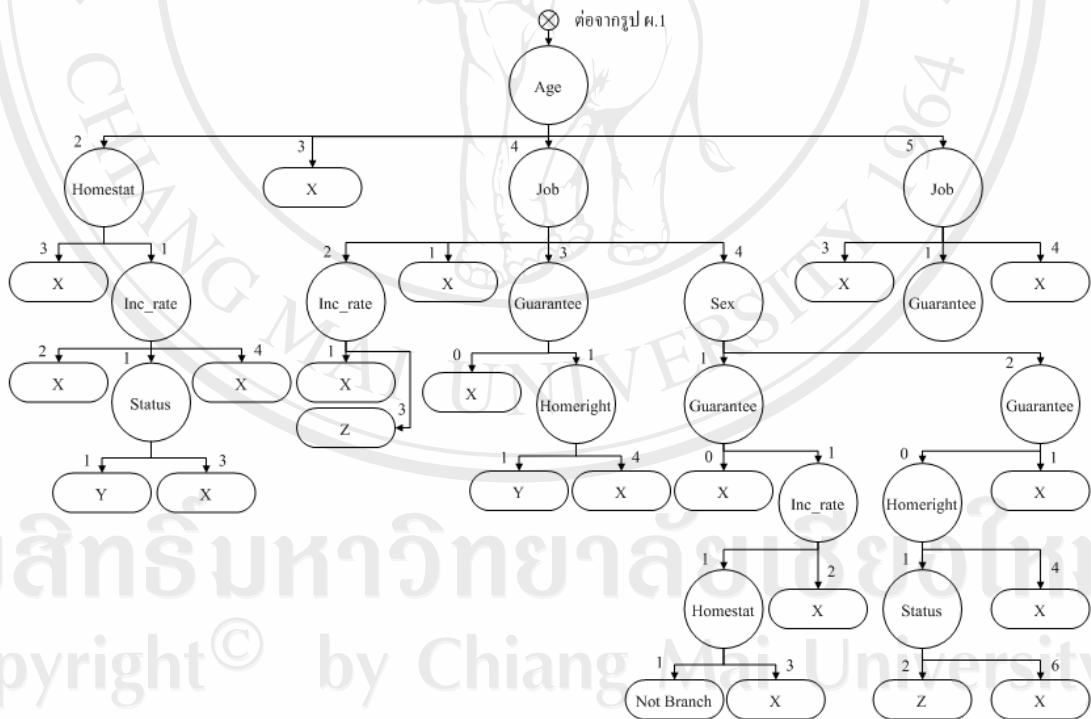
ต่อจากรูป ผ.1

Age

2 Homestat
3 X
4 Job
5 Job

3 X
1 Inc_rate
2 X
1 Status
4 X
1 Y
3 X

2 Inc_rate
1 X
3 Z
1 X
3 Guarantee
0 X
1 Homeright
1 Y
4 X
4 Sex
1 Guarantee
0 X
1 Inc_rate
1 Homestat
1 Not Branch
3 X
2 X
2 Guarantee
0 Homeright
1 Status
2 Z
6 X
4 X
1 X

3 X
1 Guarantee
4 X

ลิขสิทธิ์มหาวิทยาลัยเชียงใหม่
Copyright© by Chiang Mai University